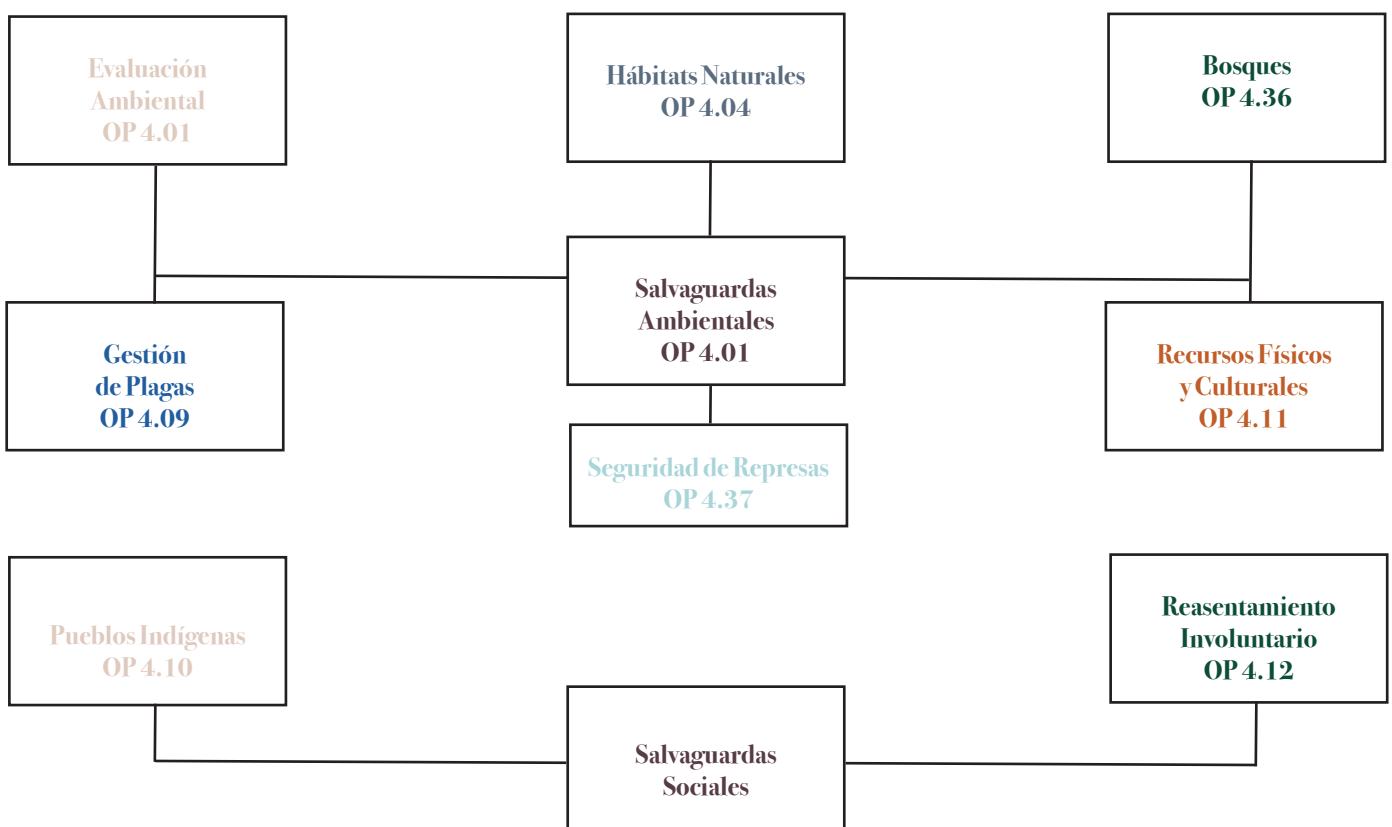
Evaluación Ambiental
OP 4.01

Hábitats Naturales
OP 4.04

Bosques
OP 4.36

Salvaguardas Ambientales
OP 4.01

Gestión de Plagas
OP 4.09

Recursos Físicos y Culturales
OP 4.11

Seguridad de Represas
OP 4.37

Pueblos Indígenas
OP 4.10

Reasentamiento Involuntario
OP 4.12

Salvaguardas Sociales